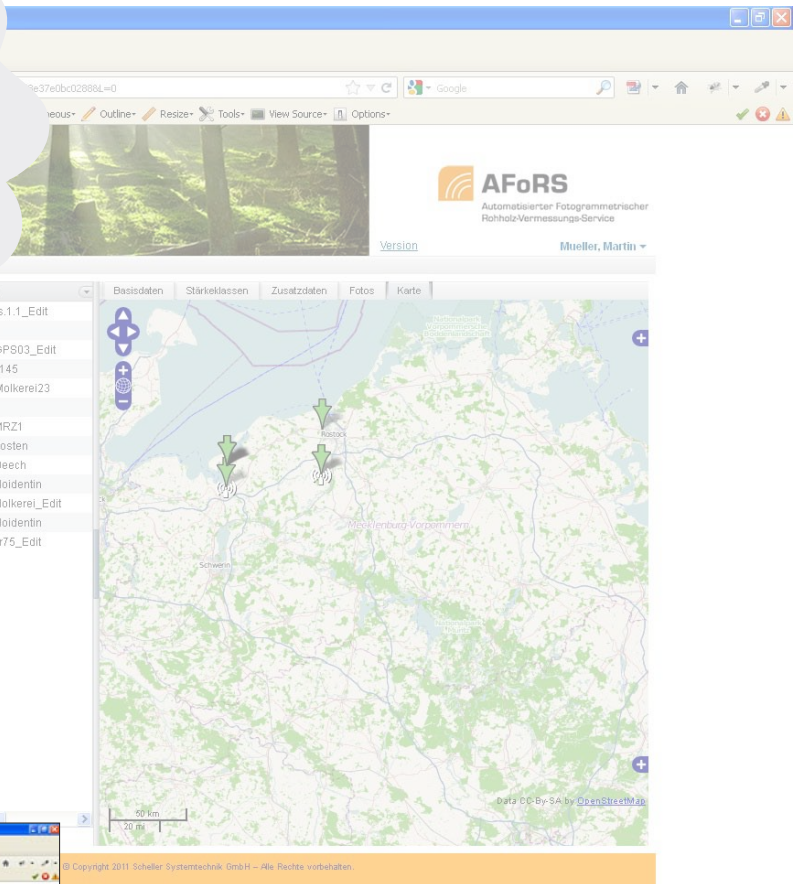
8e37e0bc0288&L=0

Google

neous Outline Resize Tools View Source Options

AFoRS
Automatisierter Fotogrammetrischer Rohholz-Vermessungs-Service

Version

Mueller, Martin

s.1.1_Edit
PS03_Edit
145
Molkerei23
MRZ1
osten
eech
loidentin
Molkerei_Edit
loidentin
r75_Edit

Basisdaten | Stärkeklassen | Zusatzdaten | Fotos | Karte

Rostock

Mecklenburg-Vorpommern

Schwerin

50 km
20 mi

Data CC-By-SA by OpenStreetMap

© Copyright 2011 Scheller Systemtechnik GmbH – Alle Rechte vorbehalten.